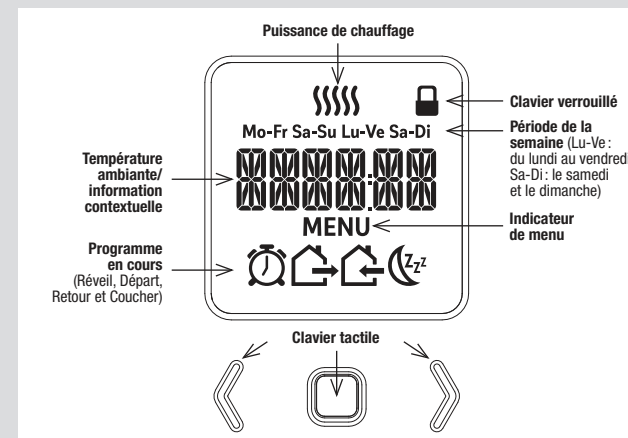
Puissance de chauffage

Clavier verrouillé

Mo-Fr Sa-Su Lu-Ve Sa-Di

Période de la semaine (Lu-Ve : du lundi au vendredi Sa-Di : le samedi et le dimanche)

Température ambiante/ information contextuelle

MENU

Indicateur de menu

Programme en cours (Réveil, Départ, Retour et Coucher)

Clavier tactile